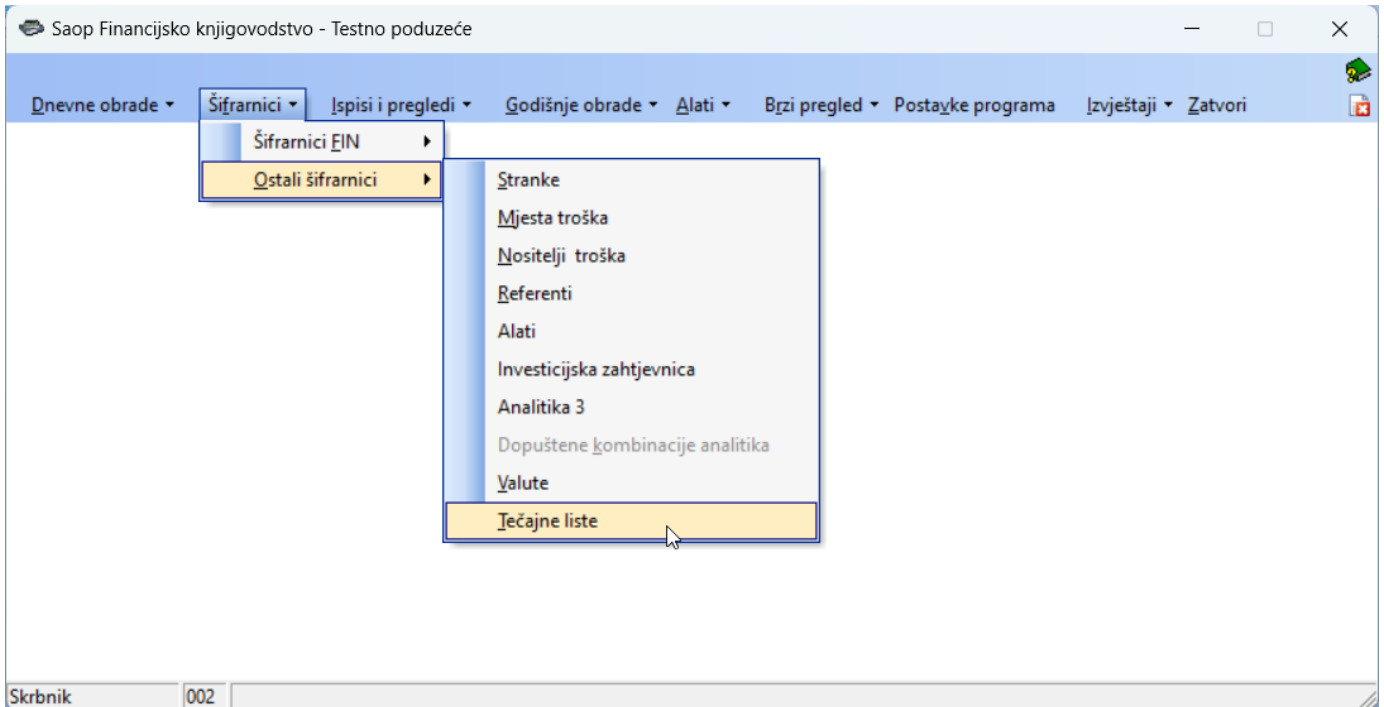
Saop Financijsko knjigovodstvo - Testno poduzeće

Dnevne obrade ▾ Šifrarnici ▾ Ispisi i pregledi ▾ Godišnje obrade ▾ Alati ▾ Brzi pregled ▾ Postavke programa Izvještaji ▾ Zatvori

Šifrarnici FIN
Ostali šifrarnici

Stranke
Mjesta troška
Nositelji troška
Referenti
Alati
Investicijska zahtjevnica
Analitika 3
Dopuštene kombinacije analitika
Valute
Tečajne liste

Skrbnik 002